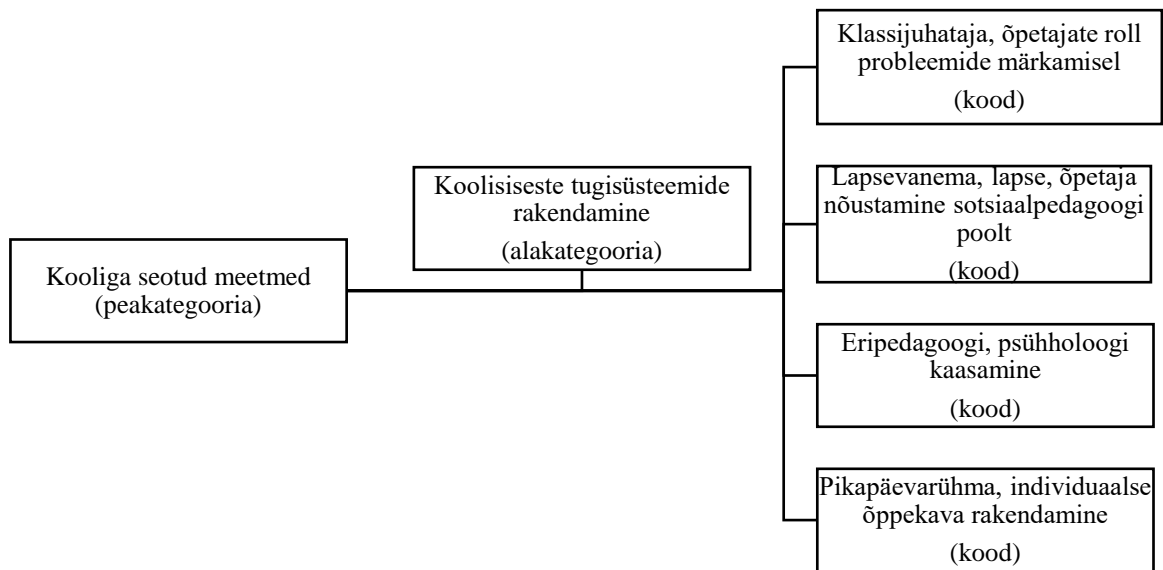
Kooliga seotud meetmed
(peakategooria)

Koolisiseste tugisüsteemide rakendamine
(alakategooria)

Klassijuhataja, õpetajate roll probleemide märkamisel
(kood)

Lapsevanema, lapse, õpetaja nõustamine sotsiaalpedagoogi poolt
(kood)

Eripedagoogi, psühholoogi kaasamine
(kood)

Pikapäevarühma, individuaalse õppekava rakendamine
(kood)